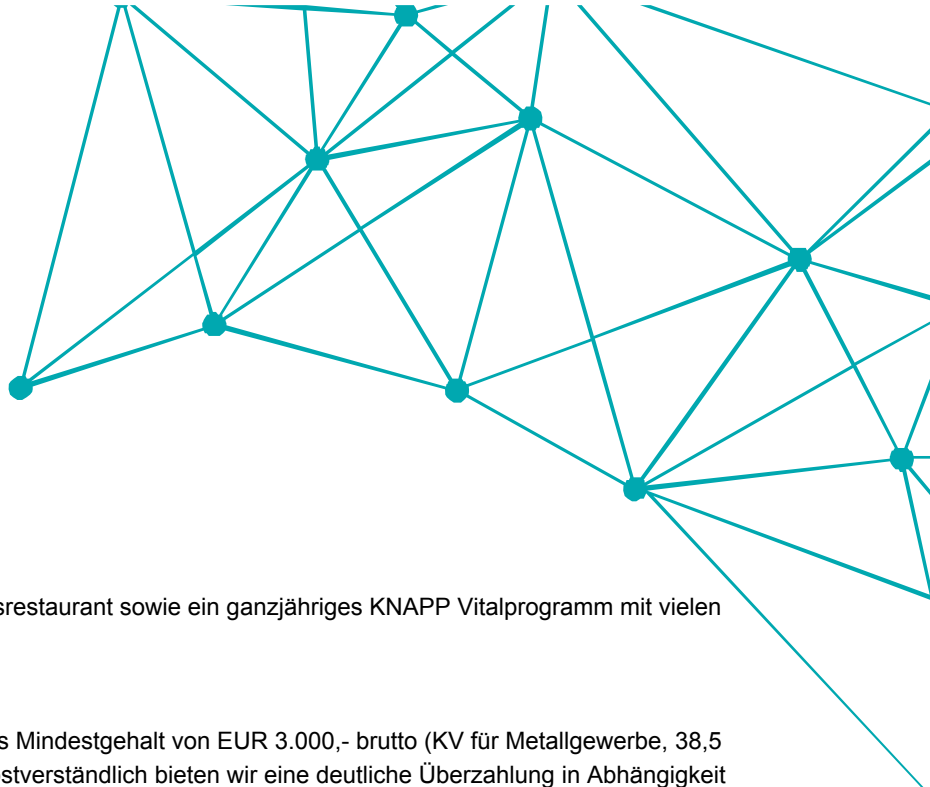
srestaurant sowie ein ganzjähriges KNAPP Vitalprogramm mit vielen

s Mindestgehalt von EUR 3.000,- brutto (KV für Metallgewerbe, 38,5 stverständlich bieten wir eine deutliche Überzahlung in Abhängigkeit